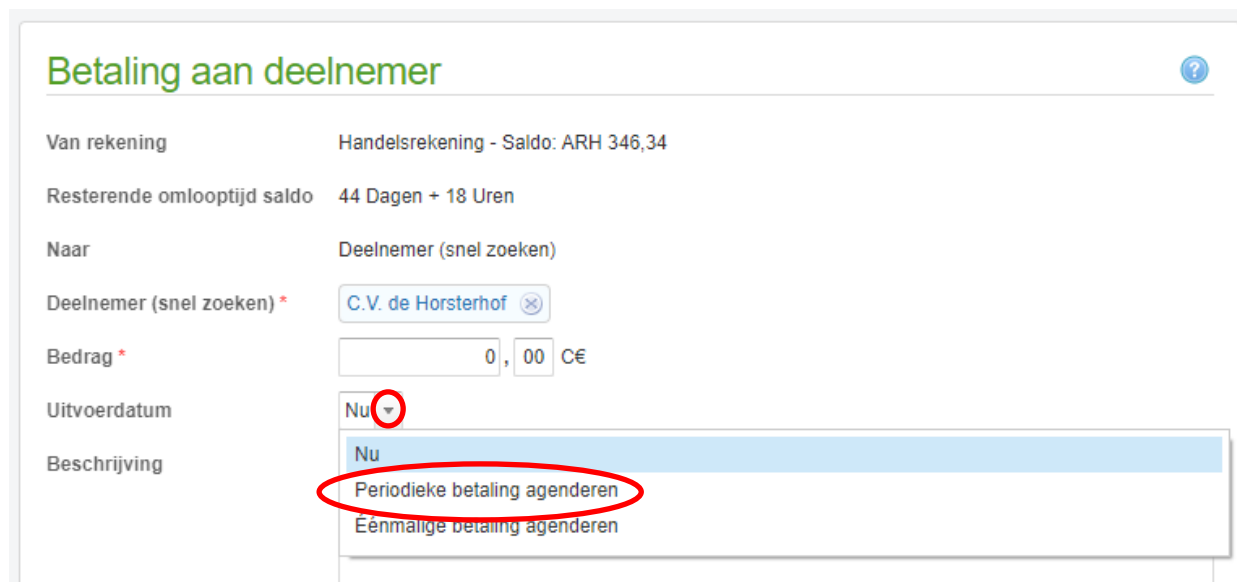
Betaling aan deelnemer

Van rekening
Handelsrekening - Saldo: ARH 346,34

Resterende omlooptijd saldo
44 Dagen + 18 Uren

Naar
Deelnemer (snel zoeken)

Deelnemer (snel zoeken) *
C.V. de Horsterhof

Bedrag *
0 , 00 C€

Uitvoerdatum
Nu

Beschrijving

Nu
Periodieke betaling agenderen
Éénmalige betaling agenderen